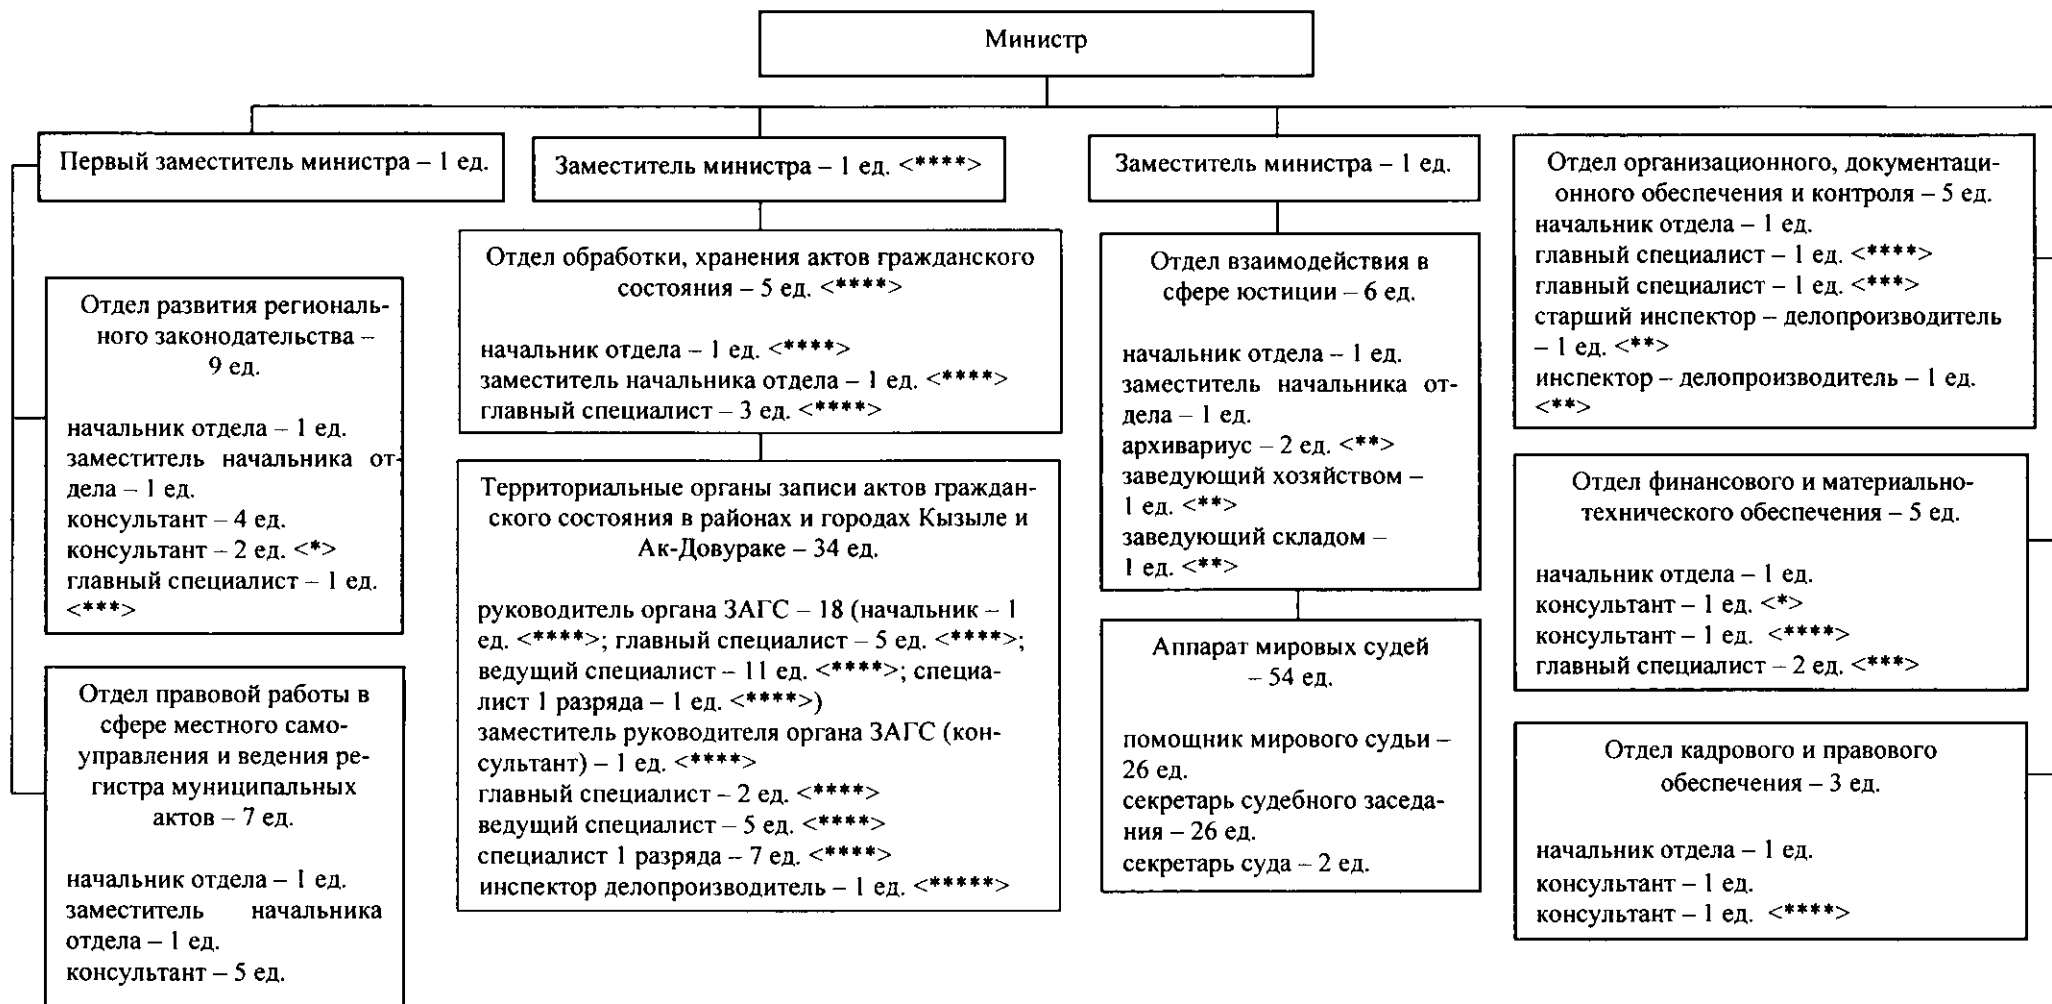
Министр

Первый заместитель министра – 1 ед.

Отдел развития регионального законодательства – 9 ед.

начальник отдела – 1 ед.
заместитель начальника отдела – 1 ед.
консультант – 4 ед.
консультант – 2 ед. <*>
главный специалист – 1 ед. <***>

Отдел правовой работы в сфере местного самоуправления и ведения регистра муниципальных актов – 7 ед.

начальник отдела – 1 ед.
заместитель начальника отдела – 1 ед.
консультант – 5 ед.

Заместитель министра – 1 ед. <****>

Отдел обработки, хранения актов гражданского состояния – 5 ед. <****>

начальник отдела – 1 ед. <****>
заместитель начальника отдела – 1 ед. <****>
главный специалист – 3 ед. <****>

Территориальные органы записи актов гражданского состояния в районах и городах Кызыле и Ак-Довураке – 34 ед.

руководитель органа ЗАГС – 18 (начальник – 1 ед. <****>; главный специалист – 5 ед. <****>; ведущий специалист – 11 ед. <****>; специалист 1 разряда – 1 ед. <****>)
заместитель руководителя органа ЗАГС (консультант) – 1 ед. <****>
главный специалист – 2 ед. <****>
ведущий специалист – 5 ед. <****>
специалист 1 разряда – 7 ед. <****>
инспектор делопроизводитель – 1 ед. <*****>

Заместитель министра – 1 ед.

Отдел взаимодействия в сфере юстиции – 6 ед.

начальник отдела – 1 ед.
заместитель начальника отдела – 1 ед.
архивариус – 2 ед. <**>
заведующий хозяйством – 1 ед. <**>
заведующий складом – 1 ед. <**>

Аппарат мировых судей – 54 ед.

помощник мирового судьи – 26 ед.
секретарь судебного заседания – 26 ед.
секретарь суда – 2 ед.

Отдел организационного, документационного обеспечения и контроля – 5 ед.
начальник отдела – 1 ед.
главный специалист – 1 ед. <****>
главный специалист – 1 ед. <***>
старший инспектор – делопроизводитель – 1 ед. <**>
инспектор – делопроизводитель – 1 ед. <**>

Отдел финансового и материально-технического обеспечения – 5 ед.

начальник отдела – 1 ед.
консультант – 1 ед. <*>
консультант – 1 ед. <****>
главный специалист – 2 ед. <***>

Отдел кадрового и правового обеспечения – 3 ед.

начальник отдела – 1 ед.
консультант – 1 ед.
консультант – 1 ед. <****>